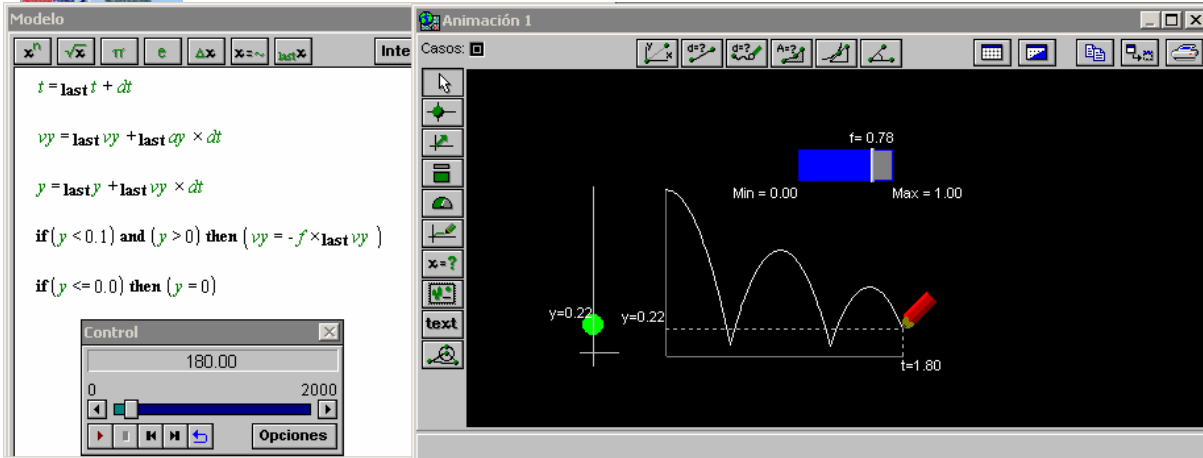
Modelo

$x^n$ $\sqrt{x}$ π e Δx x=~ last x Inte

$t = \text{last}\, t + dt$

$vy = \text{last}\, vy + \text{last}\, ay \times dt$

$y = \text{last}\, y + \text{last}\, vy \times dt$

if $(y < 0.1)$ and $(y > 0)$ then $(vy = -f \times \text{last}\, vy)$

if $(y <= 0.0)$ then $(y = 0)$

Control

180.00

0 2000

Opciones

Animación 1

Casos:

text

f= 0.78

Min = 0.00 Max = 1.00

y=0.22 y=0.22

t=1.80